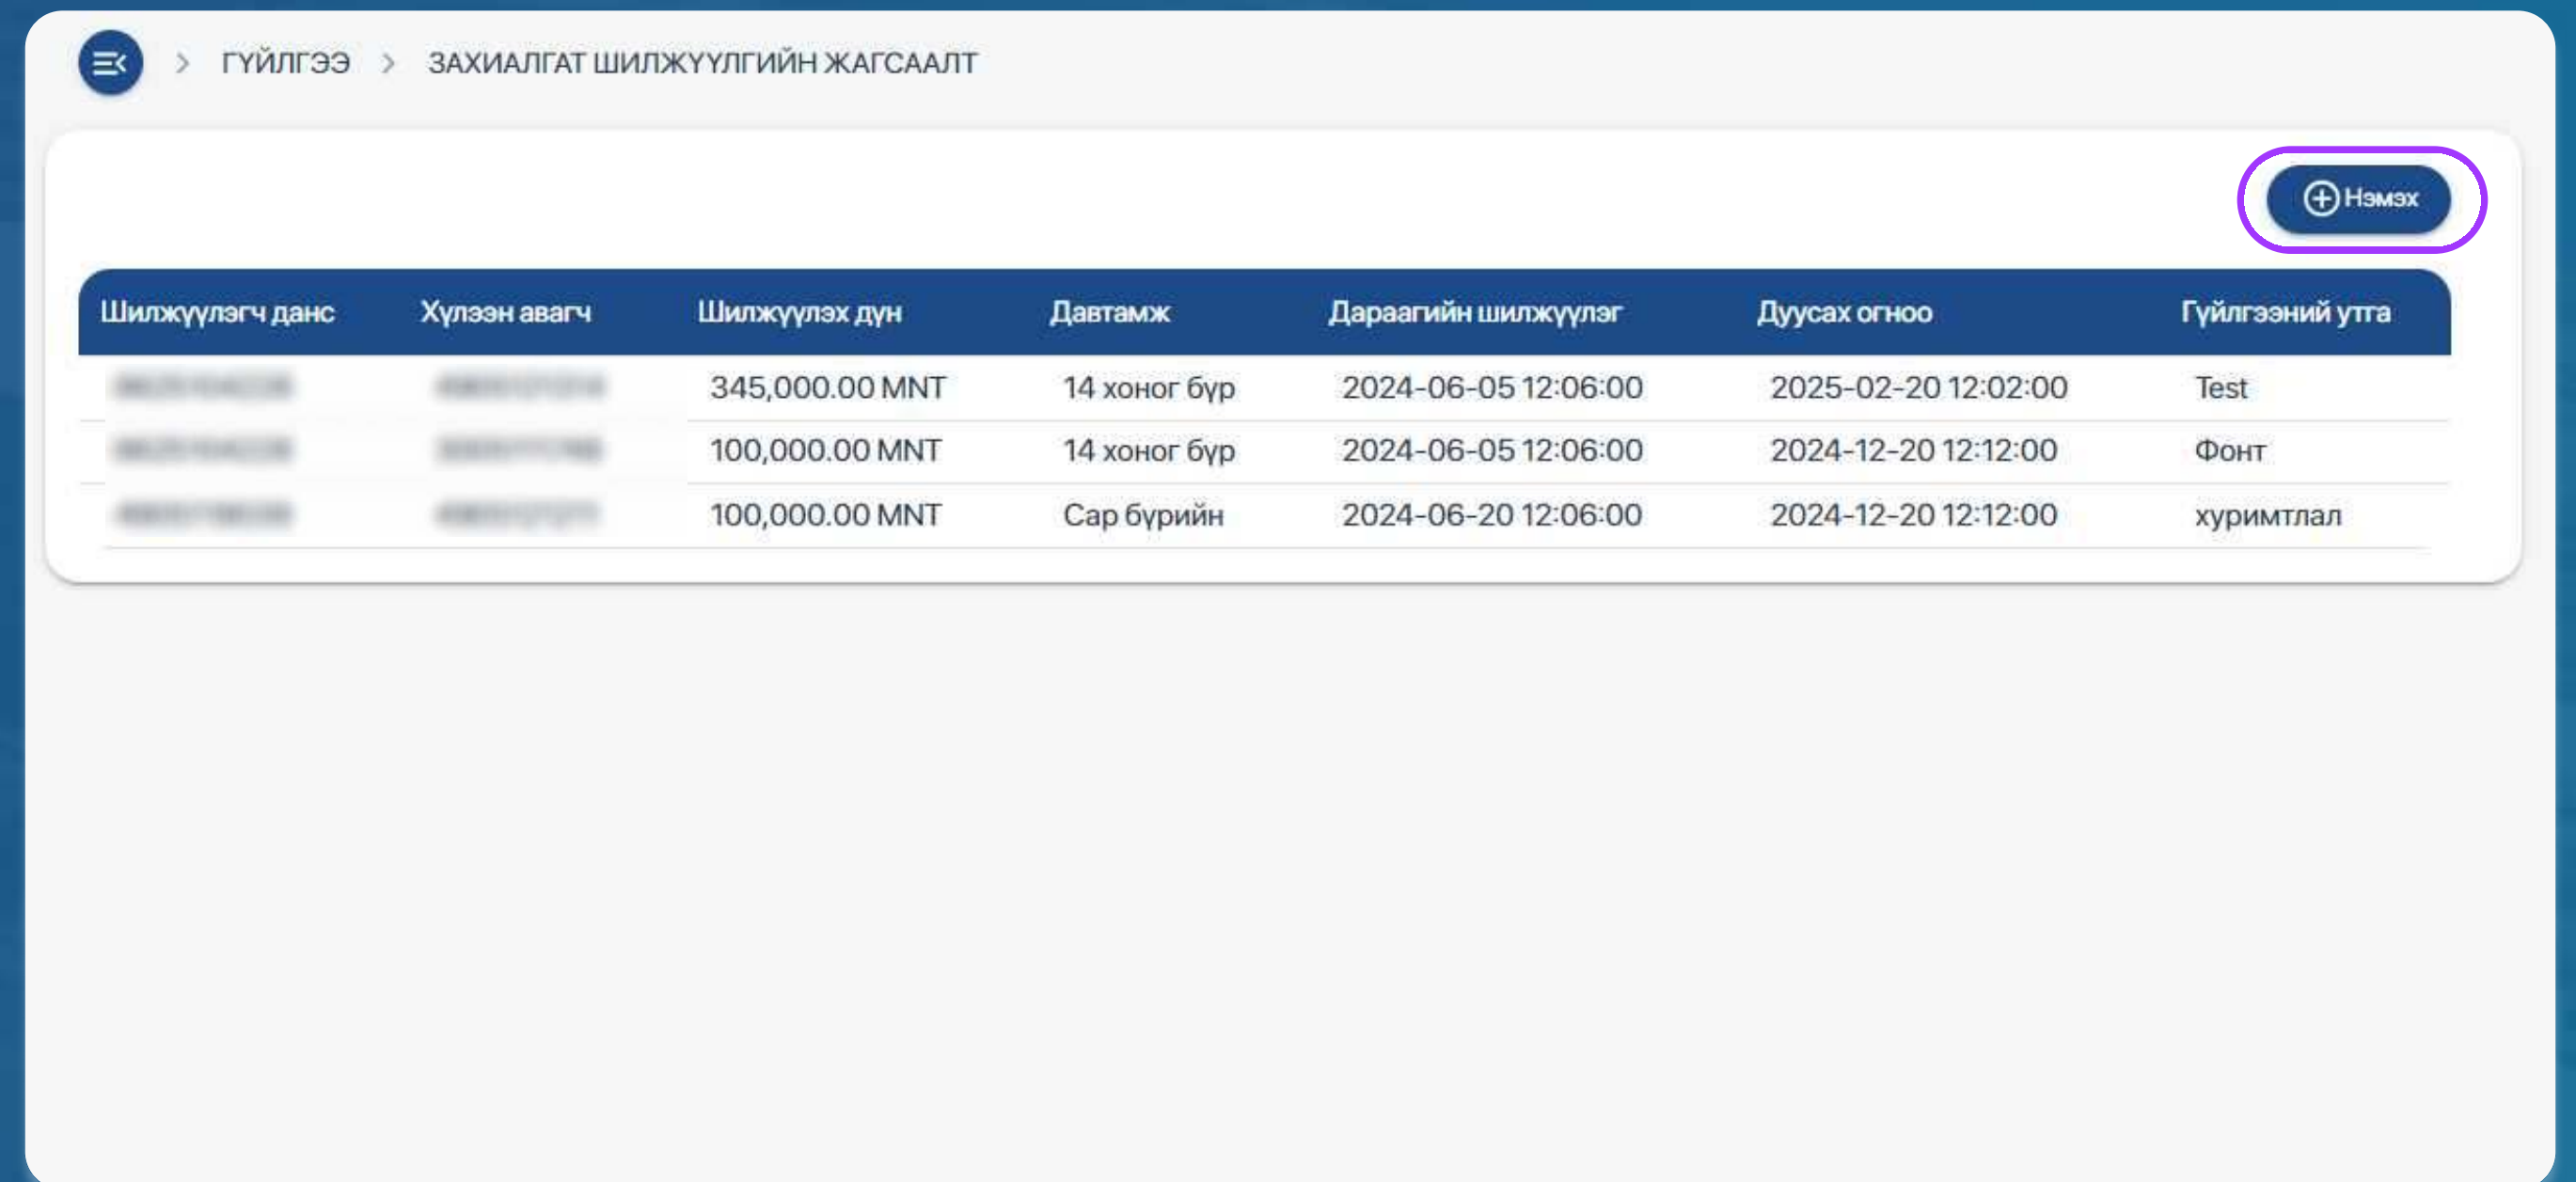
> ГҮЙЛГЭЭ > ЗАХИАЛГАТ ШИЛЖҮҮЛГИЙН ЖАГСААЛТ

Нэмэх

| Шилжүүлэгч данс | Хүлээн авагч | Шилжүүлэх дүн | Давтамж | Дараагийн шилжүүлэг | Дуусах огноо | Гүйлгээний утга |
|---|---|---|---|---|---|---|
| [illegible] | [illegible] | 345,000.00 MNT | 14 хоног бүр | 2024-06-05 12:06:00 | 2025-02-20 12:02:00 | Test |
| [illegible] | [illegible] | 100,000.00 MNT | 14 хоног бүр | 2024-06-05 12:06:00 | 2024-12-20 12:12:00 | Фонт |
| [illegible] | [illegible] | 100,000.00 MNT | Сар бүрийн | 2024-06-20 12:06:00 | 2024-12-20 12:12:00 | хуримтлал |